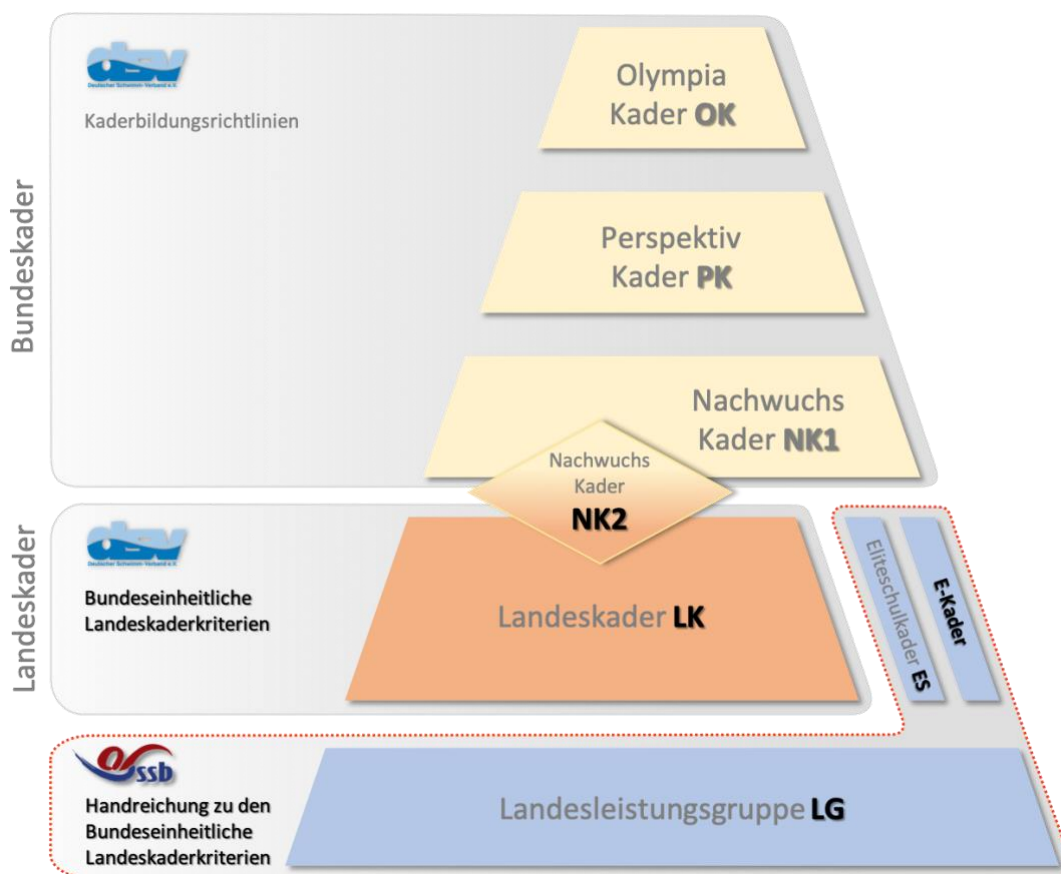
Bundeskader

dsv
Deutscher Schwimm-Verband e.V.

Kaderbildungsrichtlinien

Olympia Kader **OK**

Perspektiv Kader **PK**

Nachwuchs Kader **NK1**

Nachwuchs Kader **NK2**

Landeskader

dsv
Deutscher Schwimm-Verband e.V.

Bundeseinheitliche Landeskaderkriterien

Landeskader **LK**

Eliteschulkader **ES**

**E-Kader**

ssb

Handreichung zu den Bundeseinheitliche Landeskaderkriterien

Landesleistungsgruppe **LG**